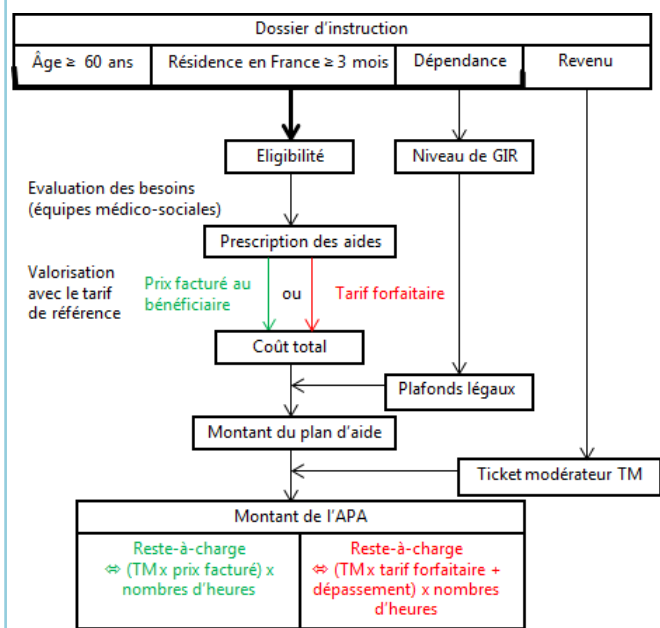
Dossier d'instruction

Âge ≥ 60 ans

Résidence en France ≥ 3 mois

Dépendance

Revenu

Eligibilité

Niveau de GIR

Evaluation des besoins (équipes médico-sociales)

Prescription des aides

Valorisation avec le tarif de référence

Prix facturé au bénéficiaire

ou

Tarif forfaitaire

Coût total

Plafonds légaux

Montant du plan d'aide

Ticket modérateur TM

Montant de l'APA

Reste-à-charge ⇔ (TM x prix facturé) x nombres d'heures

Reste-à-charge ⇔ (TM x tarif forfaitaire + dépassement) x nombres d'heures